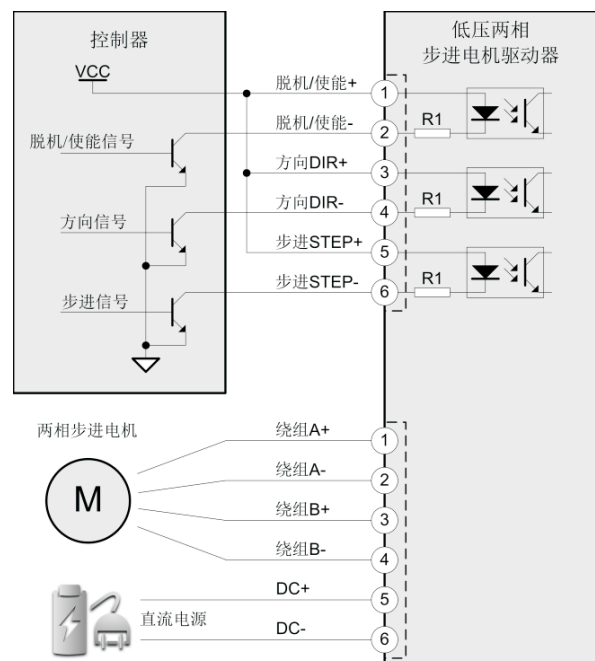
控制器

VCC

脱机/使能信号

方向信号

步进信号

低压两相
步进电机驱动器

脱机/使能+
1
脱机/使能-
2
R1
方向DIR+
3
方向DIR-
4
R1
步进STEP+
5
步进STEP-
6
R1

两相步进电机

M

绕组A+
1
绕组A-
2
绕组B+
3
绕组B-
4

直流电源

DC+
5
DC-
6